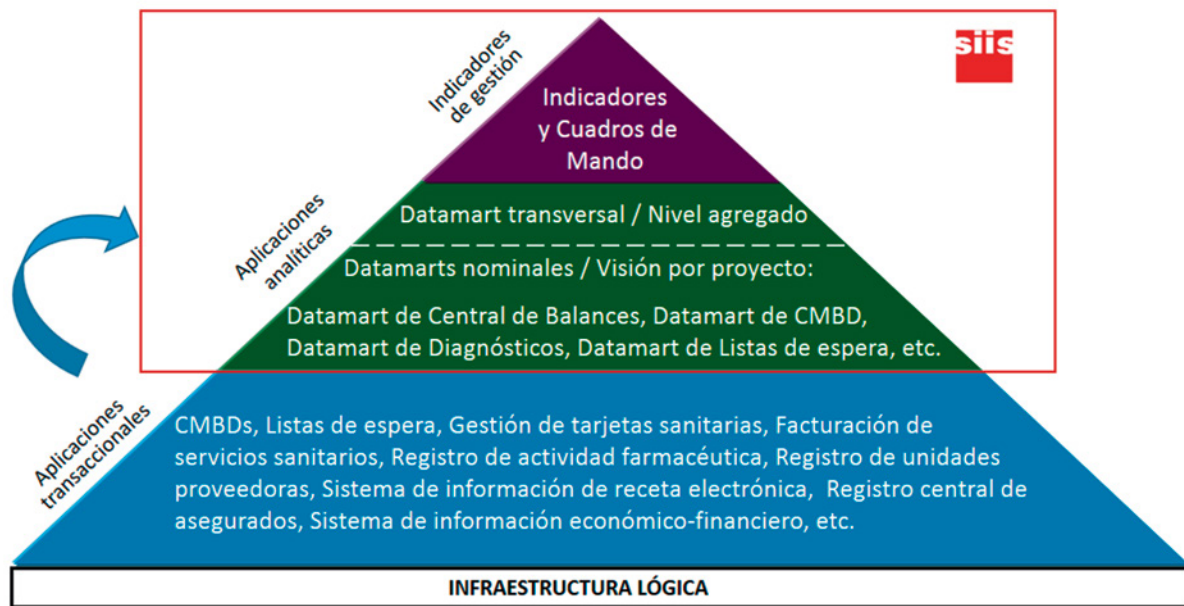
siis

Indicadores de gestión

Indicadores y Cuadros de Mando

Aplicaciones analíticas

Datamart transversal / Nivel agregado

Datamarts nominales / Visión por proyecto:

Datamart de Central de Balances, Datamart de CMBD, Datamart de Diagnósticos, Datamart de Listas de espera, etc.

Aplicaciones transaccionales

CMBDs, Listas de espera, Gestión de tarjetas sanitarias, Facturación de servicios sanitarios, Registro de actividad farmacéutica, Registro de unidades proveedoras, Sistema de información de receta electrónica, Registro central de asegurados, Sistema de información económico-financiero, etc.

INFRAESTRUCTURA LÓGICA